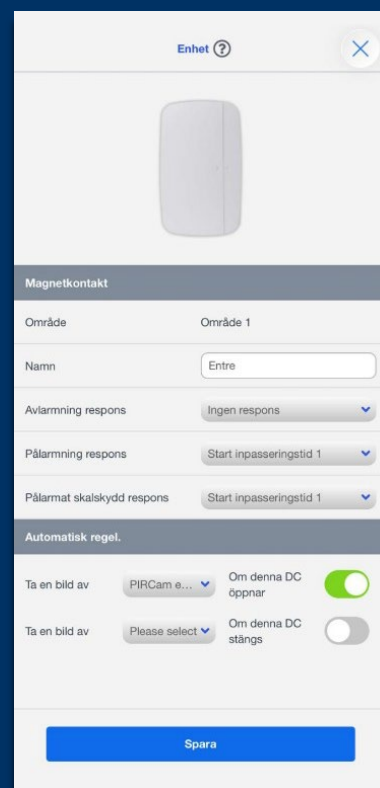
Enhet ?

Magnetkontakt

| | |
|---|---|
| Område | Område 1 |
| Namn | Entre |
| Avlarmning respons | Ingen respons |
| Pålarmning respons | Start inpasseringstid 1 |
| Pålarmat skalskydd respons | Start inpasseringstid 1 |

Automatisk regel.

Ta en bild av PIRCam e... Om denna DC öppnar

Ta en bild av Please select Om denna DC stängs

Spara